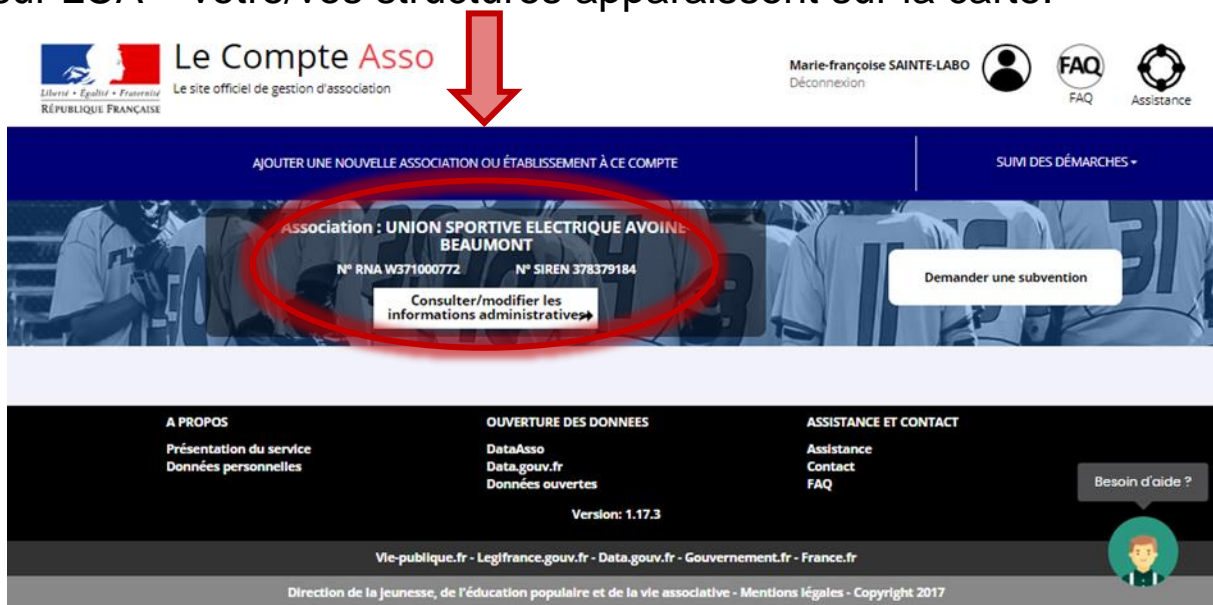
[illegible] LCA – votre/vos structures apparaissent sur la carte.

Liberté • Égalité • Fraternité
RÉPUBLIQUE FRANÇAISE

Le Compte Asso
Le site officiel de gestion d'association

Marie-françoise SAINTE-LABO
Déconnexion

FAQ
FAQ
Assistance

AJOUTER UNE NOUVELLE ASSOCIATION OU ÉTABLISSEMENT À CE COMPTE

SUIVI DES DÉMARCHES

Association : UNION SPORTIVE ELECTRIQUE AVOINE BEAUMONT
N° RNA W371000772 N° SIREN 378379184
Consulter/modifier les informations administratives

Demander une subvention

A PROPOS
Présentation du service
Données personnelles

OUVERTURE DES DONNEES
DataAsso
Data.gouv.fr
Données ouvertes

ASSISTANCE ET CONTACT
Assistance
Contact
FAQ

Besoin d'aide ?

Version: 1.17.3

Vie-publique.fr - Legifrance.gouv.fr - Data.gouv.fr - Gouvernement.fr - France.fr

Direction de la jeunesse, de l'éducation populaire et de la vie associative - Mentions légales - Copyright 2017